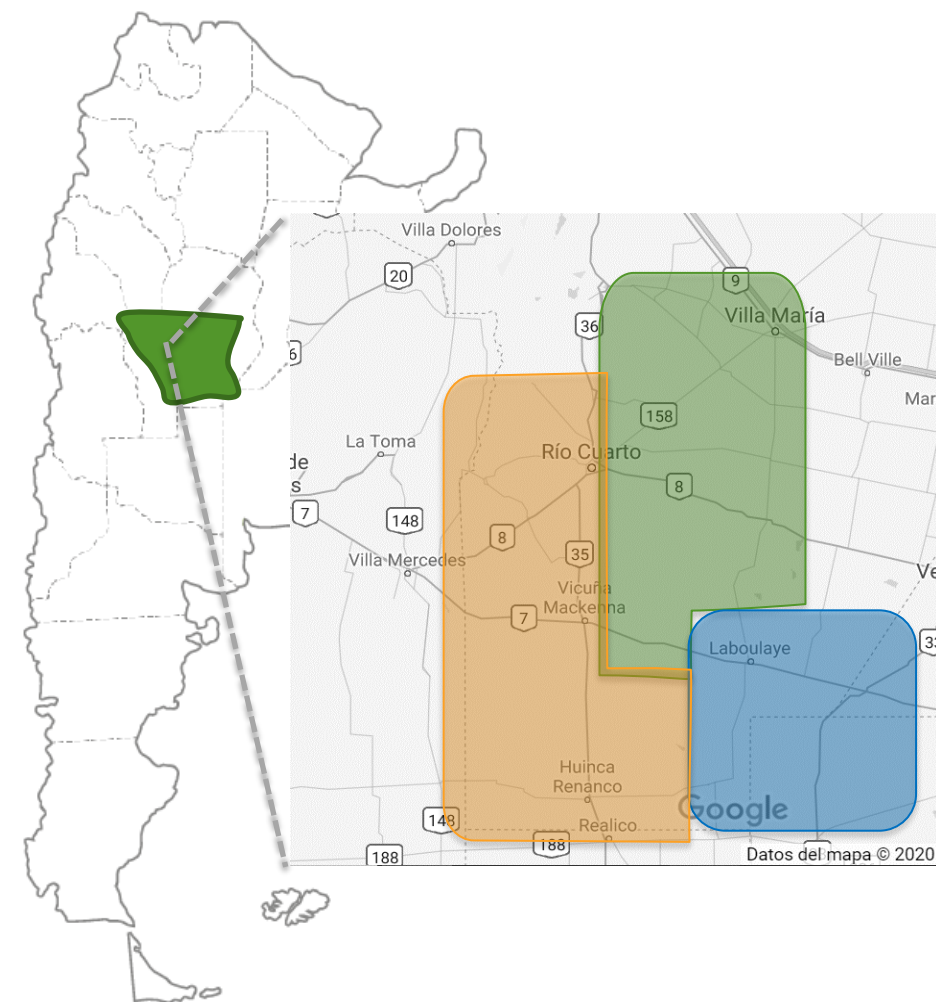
Villa Dolores
20
9
36
Villa María
6
Bell Ville
Mar
158
La Toma
Río Cuarto
de
s
8
7
148
8
Villa Mercedes
35
Ve
Vicuña Mackenna
7
33
Laboulaye
Huinca Renanco
Google
148
Realico
188
188
Datos del mapa © 2020